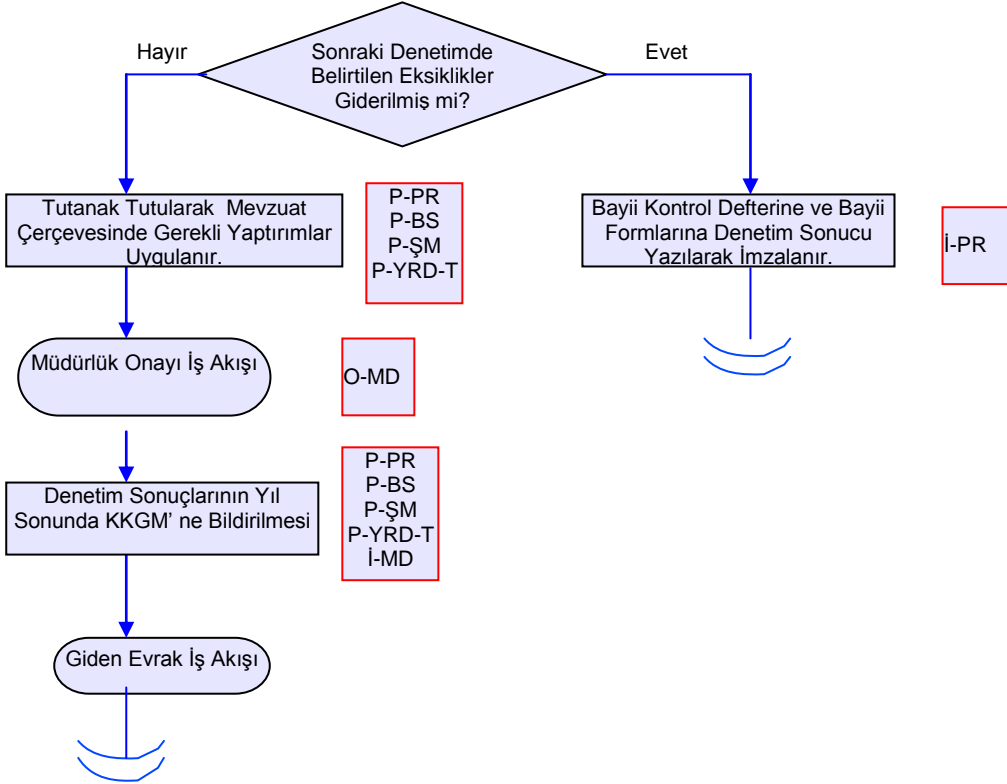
Sonraki Denetimde Belirtilen Eksiklikler Giderilmiş mi?

Hayır

Evet

Tutanak Tutularak Mevzuat Çerçevesinde Gerekli Yaptırımlar Uygulanır.

P-PR
P-BS
P-ŞM
P-YRD-T

Bayii Kontrol Defterine ve Bayii Formlarına Denetim Sonucu Yazılarak İmzalanır.

İ-PR

Müdürlük Onayı İş Akışı

O-MD

Denetim Sonuçlarının Yıl Sonunda KKGM' ne Bildirilmesi

P-PR
P-BS
P-ŞM
P-YRD-T
İ-MD

Giden Evrak İş Akışı